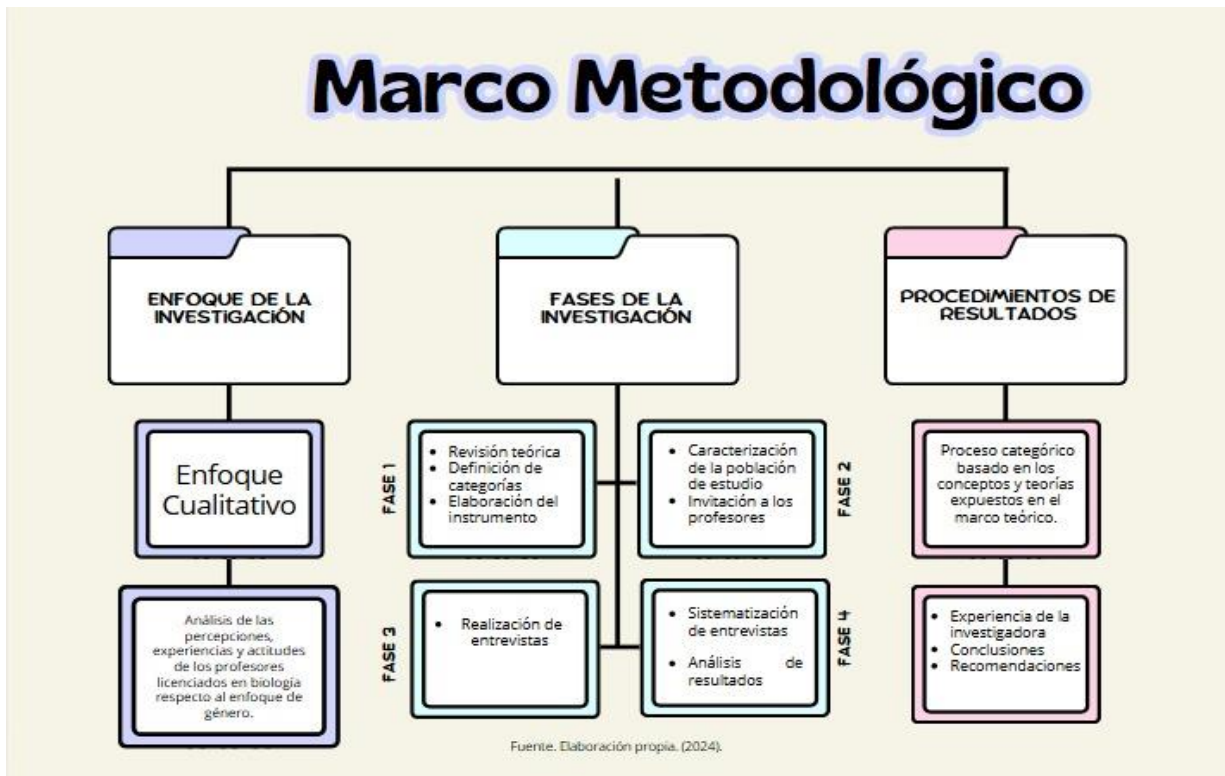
Marco Metodológico

ENFOQUE DE LA INVESTIGACIÓN

Enfoque Cualitativo

Análisis de las percepciones, experiencias y actitudes de los profesores licenciados en biología respecto al enfoque de género.

FASES DE LA INVESTIGACIÓN

FASE 1
- Revisión teórica
- Definición de categorías
- Elaboración del instrumento

FASE 2
- Caracterización de la población de estudio
- Invitación a los profesores

FASE 3
- Realización de entrevistas

FASE 4
- Sistematización de entrevistas
- Análisis de resultados

PROCEDIMIENTOS DE RESULTADOS

Proceso categórico basado en los conceptos y teorías expuestos en el marco teórico.

- Experiencia de la investigadora
- Conclusiones
- Recomendaciones

Fuente. Elaboración propia. (2024).